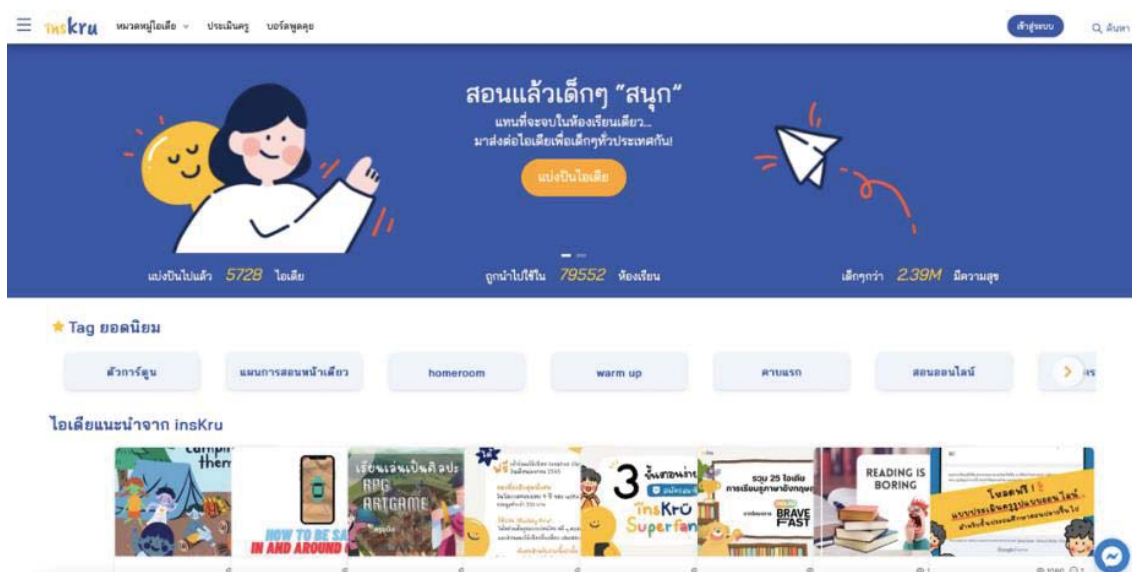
insKru หมวดหมู่ไอเดีย ประเมินครู บอร์ดพูดคุย เข้าสู่ระบบ ค้นหา

สอนแล้วเด็กๆ "สนุก"

แทนที่จะจบในห้องเรียนเดียว... มาส่งต่อไอเดียเพื่อเด็กๆทั่วประเทศกัน!

แบ่งปันไอเดีย

แบ่งปันไปแล้ว 5728 ไอเดีย

ถูกนำไปใช้ใน 79552 ห้องเรียน

เด็กๆกว่า 2.39M มีความสุข

★ Tag ยอดนิยม

ตัวการ์ตูน

แผนการสอนหน้าเดียว

homeroom

warm up

คาบแรก

สอนออนไลน์

ไอเดียแนะนำจาก insKru

camp them

HOW TO BE SA IN AND AROUND

เรียนเล่นเป็นศิลปะ RPG ARTGAME

3 ขั้นสอนง่าย insKru Superfan

รวม 25 ไอเดีย การเรียนรู้ภาษาอังกฤษ BRAVE FAST

READING IS BORING

โหลดฟรี!